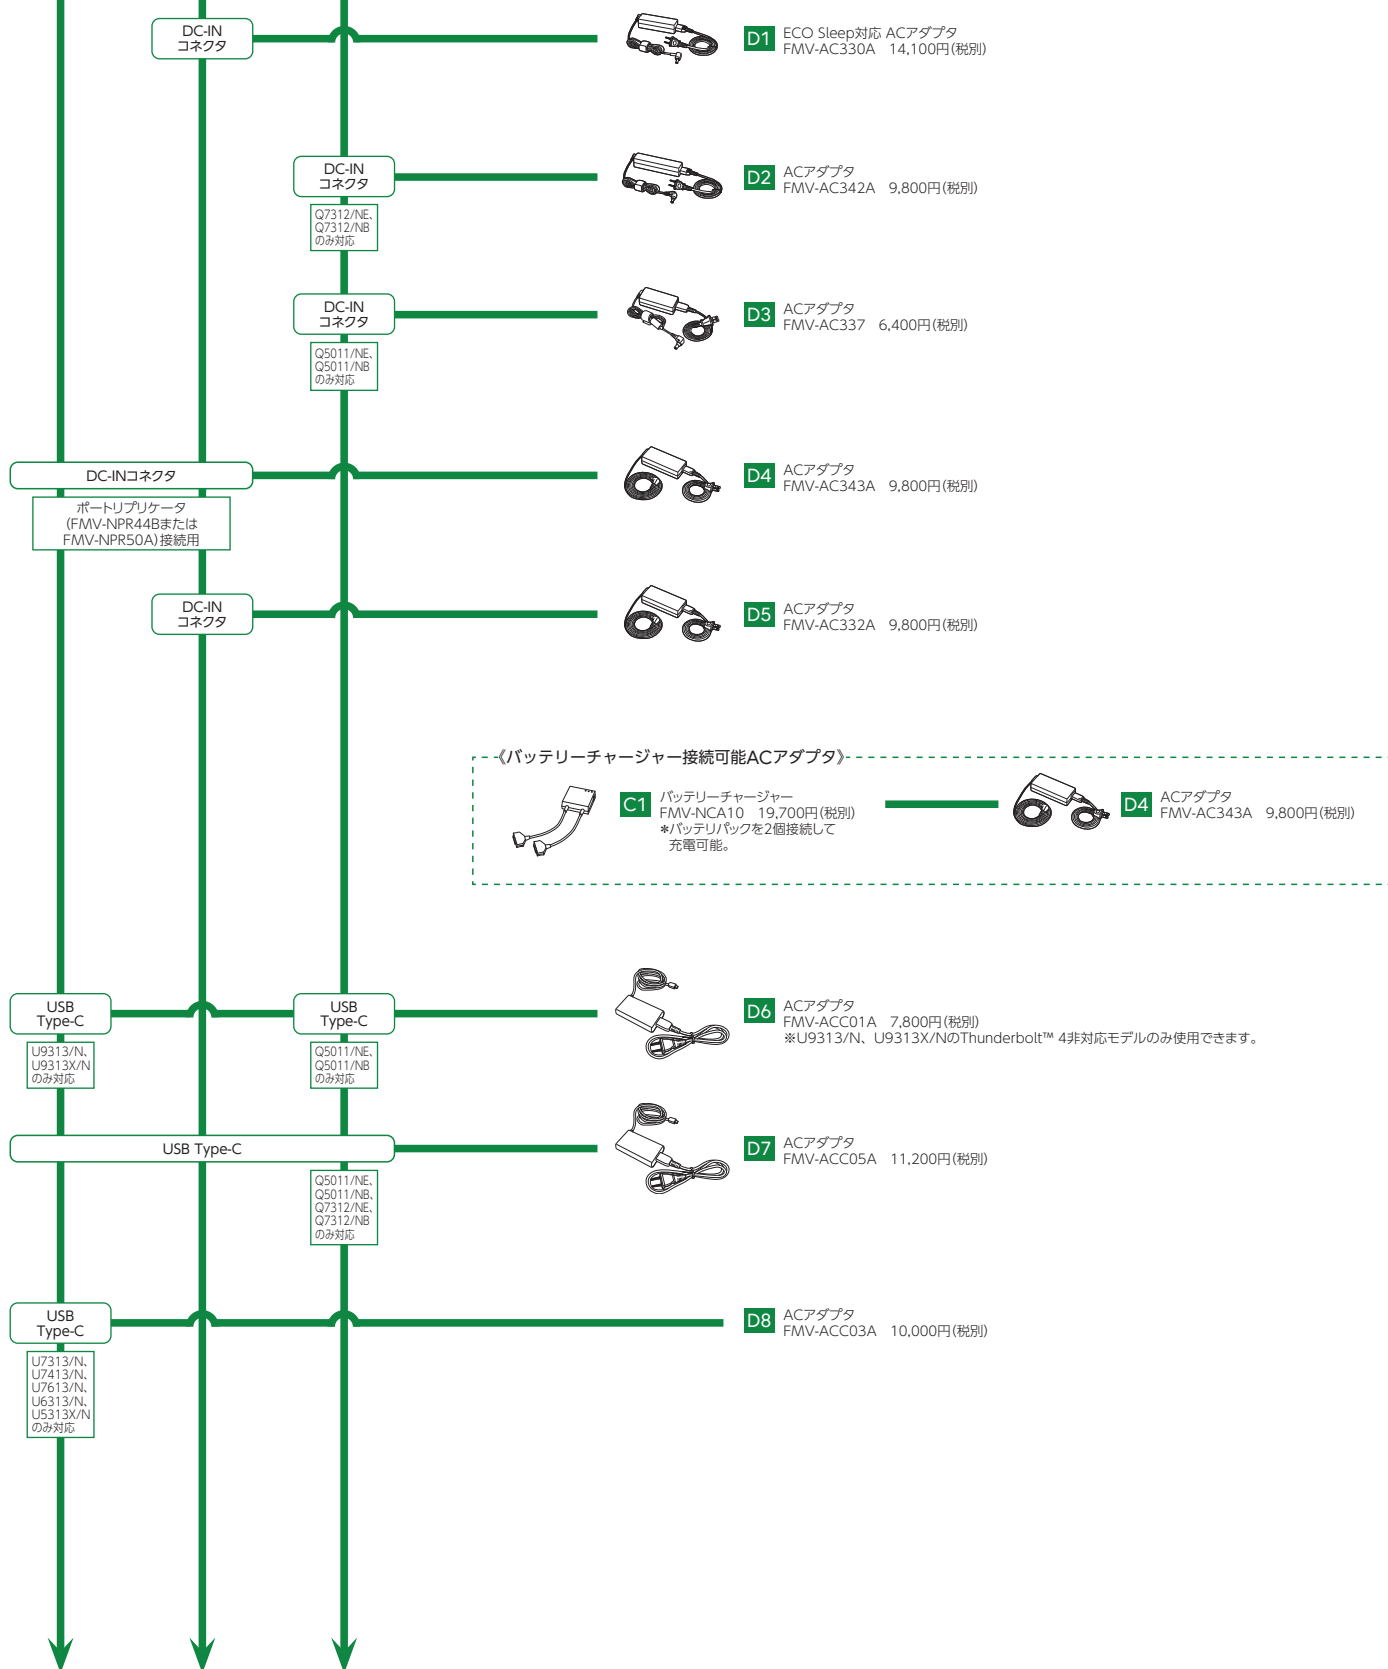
DC-IN コネクタ

D1 ECO Sleep対応 ACアダプタ FMV-AC330A 14,100円(税別)

DC-IN コネクタ

Q7312/NE、Q7312/NB のみ対応

D2 ACアダプタ FMV-AC342A 9,800円(税別)

DC-IN コネクタ

Q5011/NE、Q5011/NB のみ対応

D3 ACアダプタ FMV-AC337 6,400円(税別)

DC-INコネクタ

ポートリプリケータ (FMV-NPR44Bまたは FMV-NPR50A)接続用

D4 ACアダプタ FMV-AC343A 9,800円(税別)

DC-IN コネクタ

D5 ACアダプタ FMV-AC332A 9,800円(税別)

《バッテリーチャージャー接続可能ACアダプタ》

C1 バッテリーチャージャー FMV-NCA10 19,700円(税別) ＊バッテリパックを2個接続して充電可能。

D4 ACアダプタ FMV-AC343A 9,800円(税別)

USB Type-C

U9313/N、U9313X/N のみ対応

USB Type-C

Q5011/NE、Q5011/NB のみ対応

D6 ACアダプタ FMV-ACC01A 7,800円(税別) ※U9313/N、U9313X/NのThunderbolt™ 4非対応モデルのみ使用できます。

USB Type-C

Q5011/NE、Q5011/NB、Q7312/NE、Q7312/NB のみ対応

D7 ACアダプタ FMV-ACC05A 11,200円(税別)

USB Type-C

U7313/N、U7413/N、U7613/N、U6313/N、U5313X/N のみ対応

D8 ACアダプタ FMV-ACC03A 10,000円(税別)